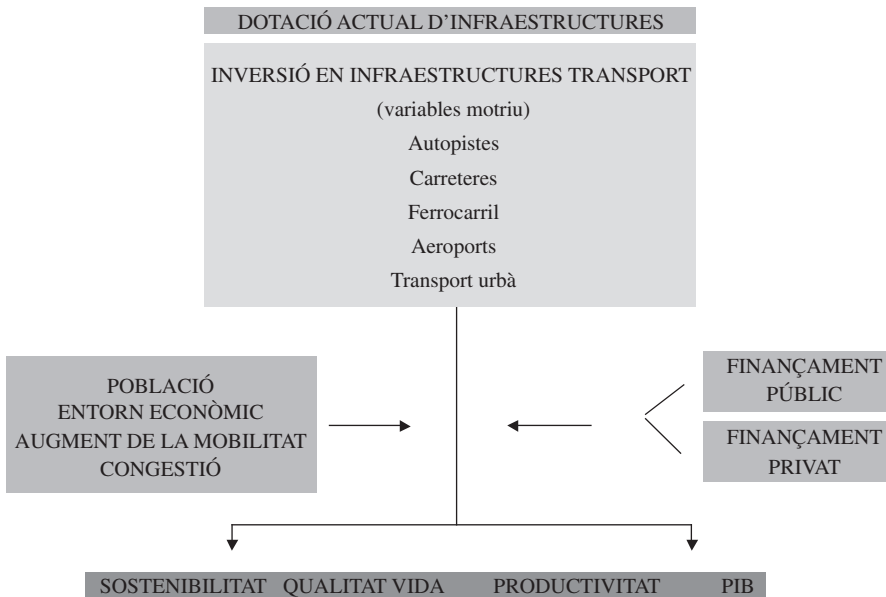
DOTACIÓ ACTUAL D'INFRAESTRUCTURES

INVERSIÓ EN INFRAESTRUCTURES TRANSPORT
(variables motriu)
Autopistes
Carreteres
Ferrocarril
Aeroports
Transport urbà

POBLACIÓ
ENTORN ECONÒMIC
AUGMENT DE LA MOBILITAT
CONGESTIÓ

FINANÇAMENT
PÚBLIC

FINANÇAMENT
PRIVAT

SOSTENIBILITAT QUALITAT VIDA PRODUCTIVITAT PIB